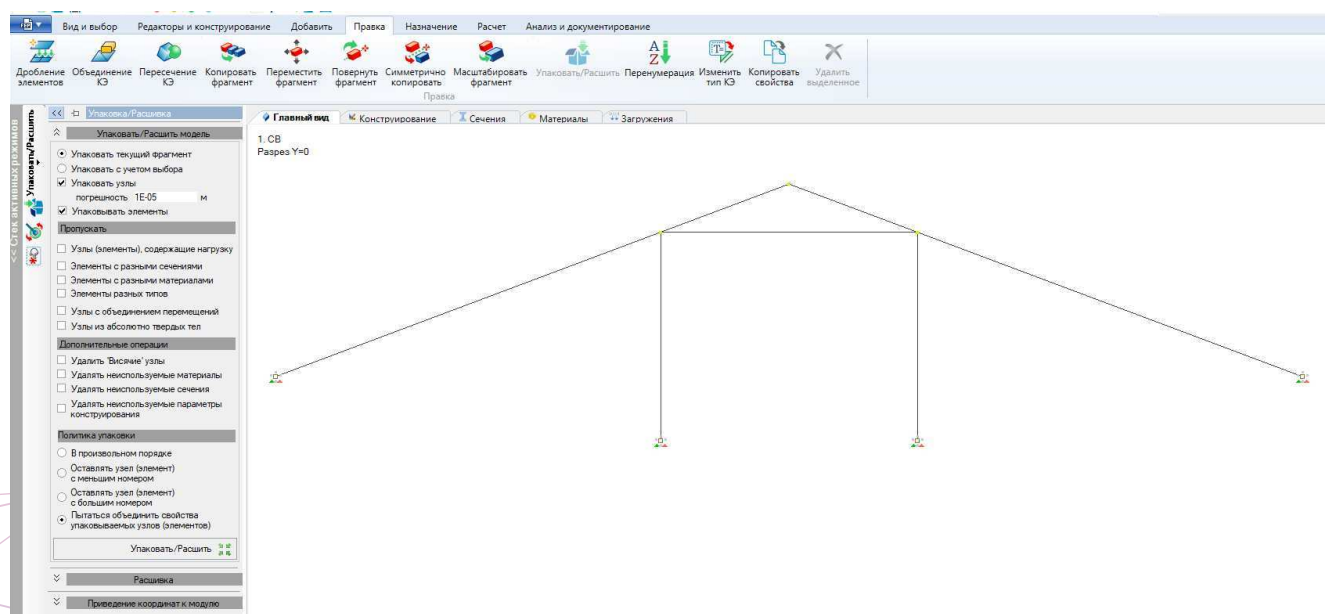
Вид и выбор   Редакторы и конструирование   Добавить   Правка   Назначение   Расчет   Анализ и документирование

Дробление элементов   Объединение КЭ   Пересечение КЭ   Копировать фрагмент   Переместить фрагмент   Повернуть фрагмент   Симметрично копировать   Масштабировать фрагмент   Упаковать/Расшить   Перенумерация   Изменить тип КЭ   Копировать свойства   Удалить выделенное
Правка

<< Стек активных режимов
Упаковать/Расшить

Упаковка/Расшивка

Упаковать/Расшить модель

Упаковать текущий фрагмент
Упаковать с учетом выбора
Упаковать узлы
погрешность 1E-05 м
Упаковывать элементы

Пропускать
Узлы (элементы), содержащие нагрузку
Элементы с разными сечениями
Элементы с разными материалами
Элементы разных типов
Узлы с объединением перемещений
Узлы из абсолютно твердых тел

Дополнительные операции
Удалить 'Висячие' узлы
Удалять неиспользуемые материалы
Удалять неиспользуемые сечения
Удалять неиспользуемые параметры конструирования

Политика упаковки
В произвольном порядке
Оставлять узел (элемент) с меньшим номером
Оставлять узел (элемент) с большим номером
Пытаться объединить свойства упаковываемых узлов (элементов)

Упаковать/Расшить

Расшивка

Приведение координат к модулю

Главный вид   Конструирование   Сечения   Материалы   Загружения

1. СВ
Разрез Y=0